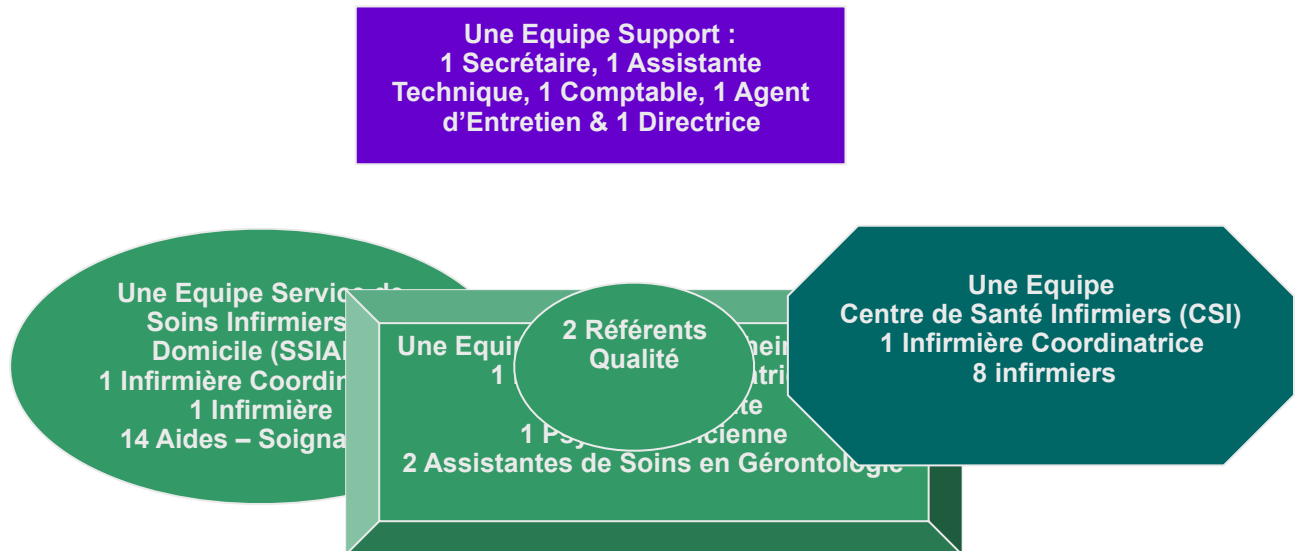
Une Equipe Support :
1 Secrétaire, 1 Assistante Technique, 1 Comptable, 1 Agent d'Entretien & 1 Directrice

Une Equipe Service de Soins Infirmiers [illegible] Domicile (SSIA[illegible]
1 Infirmière Coordin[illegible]
1 Infirmière
14 Aides – Soigna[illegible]

Une Equi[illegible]
1 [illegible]
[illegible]te
1 Psy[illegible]cienne
2 Assistantes de Soins en Gérontologie

2 Référents Qualité

Une Equipe
Centre de Santé Infirmiers (CSI)
1 Infirmière Coordinatrice
8 infirmiers